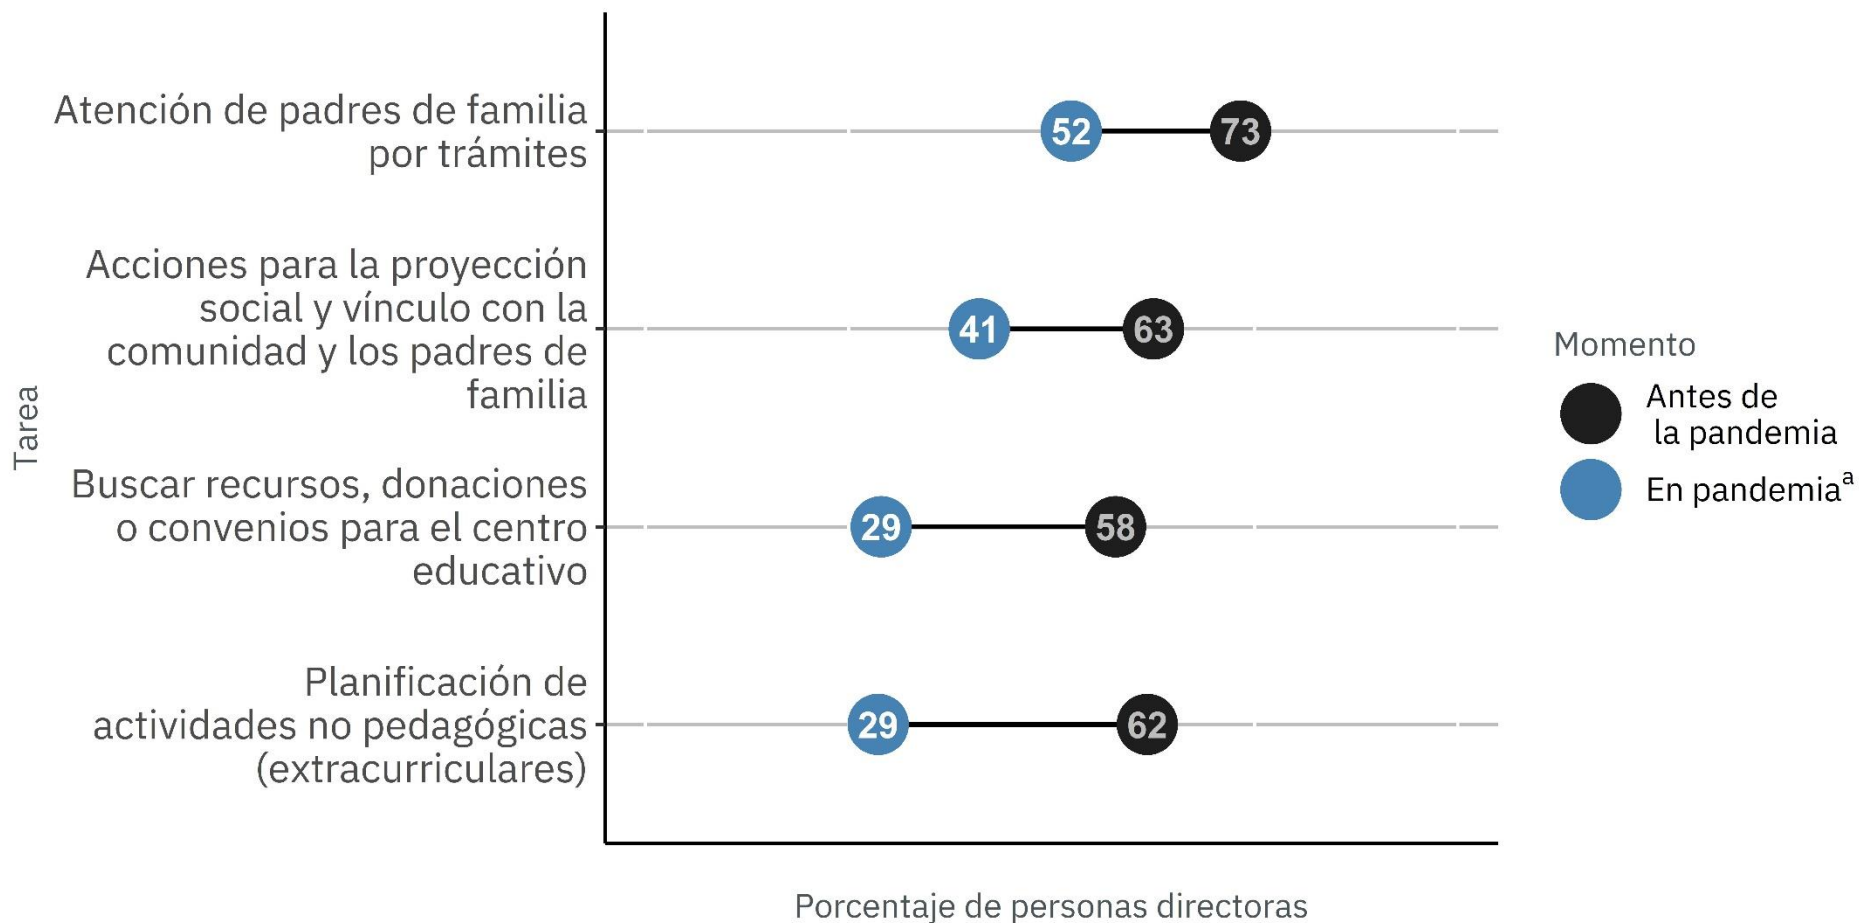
Tarea

Atención de padres de familia por trámites

52

73

Acciones para la proyección social y vínculo con la comunidad y los padres de familia

41

63

Buscar recursos, donaciones o convenios para el centro educativo

29

58

Planificación de actividades no pedagógicas (extracurriculares)

29

62

Porcentaje de personas directoras

Momento

Antes de la pandemia

En pandemia$^{a}$